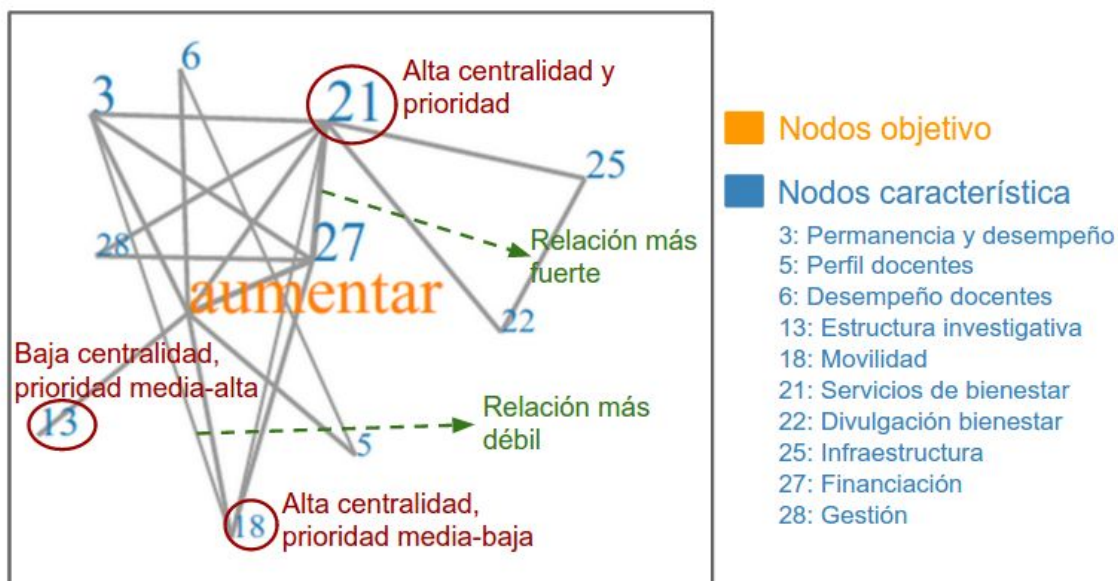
6
3
21
Alta centralidad y prioridad
25
28
27
Relación más fuerte
aumentar
22
Baja centralidad, prioridad media-alta
13
Relación más débil
5
18
Alta centralidad, prioridad media-baja

Nodos objetivo
Nodos característica
3: Permanencia y desempeño
5: Perfil docentes
6: Desempeño docentes
13: Estructura investigativa
18: Movilidad
21: Servicios de bienestar
22: Divulgación bienestar
25: Infraestructura
27: Financiación
28: Gestión